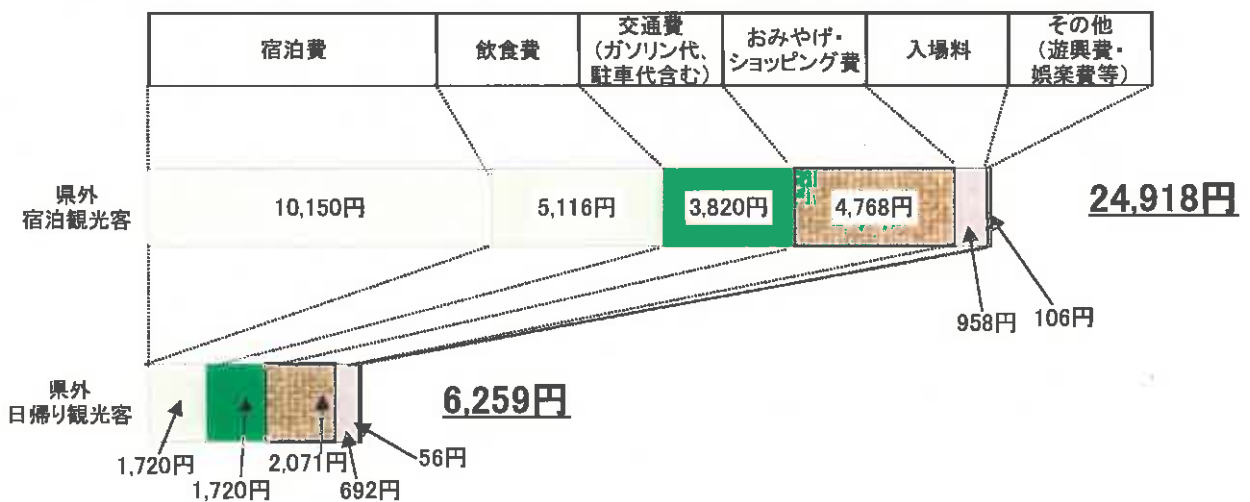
宿泊費

飲食費

交通費（ガソリン代、駐車代含む）

おみやげ・ショッピング費

入場料

その他（遊興費・娯楽費等）

県外宿泊観光客

10,150円

5,116円

3,820円

4,768円

24,918円

958円

106円

県外日帰り観光客

6,259円

1,720円

1,720円

2,071円

692円

56円